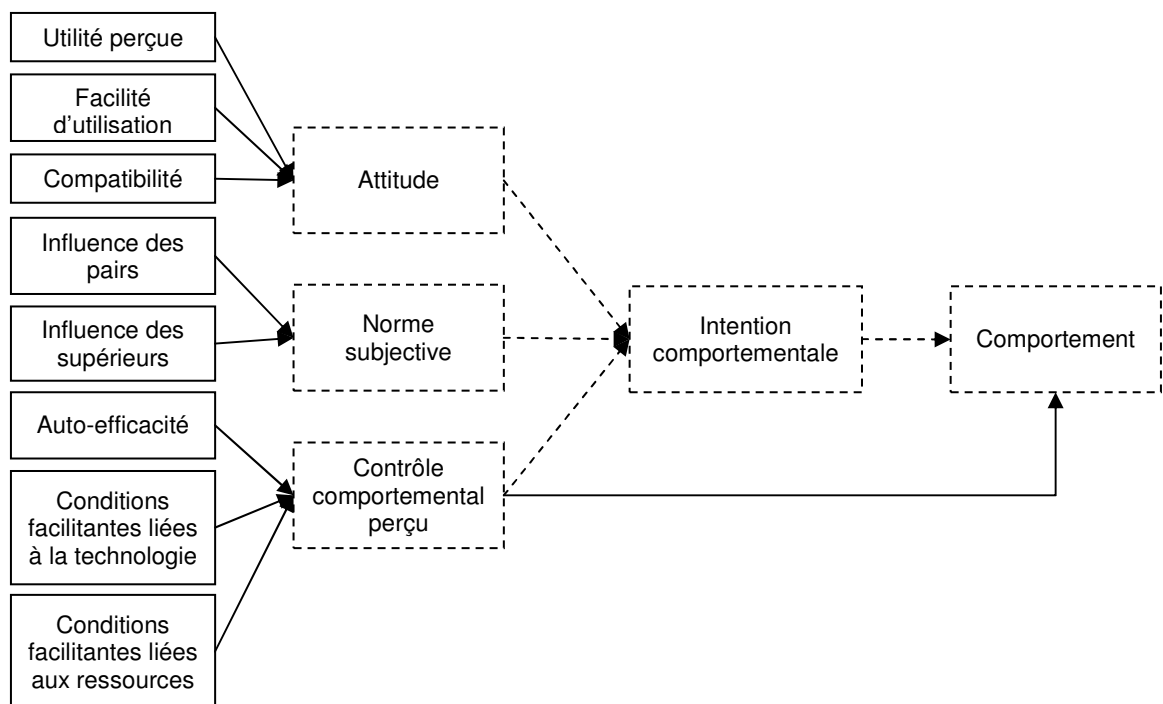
Utilité perçue

Facilité d'utilisation

Compatibilité

Influence des pairs

Influence des supérieurs

Auto-efficacité

Conditions facilitantes liées à la technologie

Conditions facilitantes liées aux ressources

Attitude

Norme subjective

Contrôle comportemental perçu

Intention comportementale

Comportement